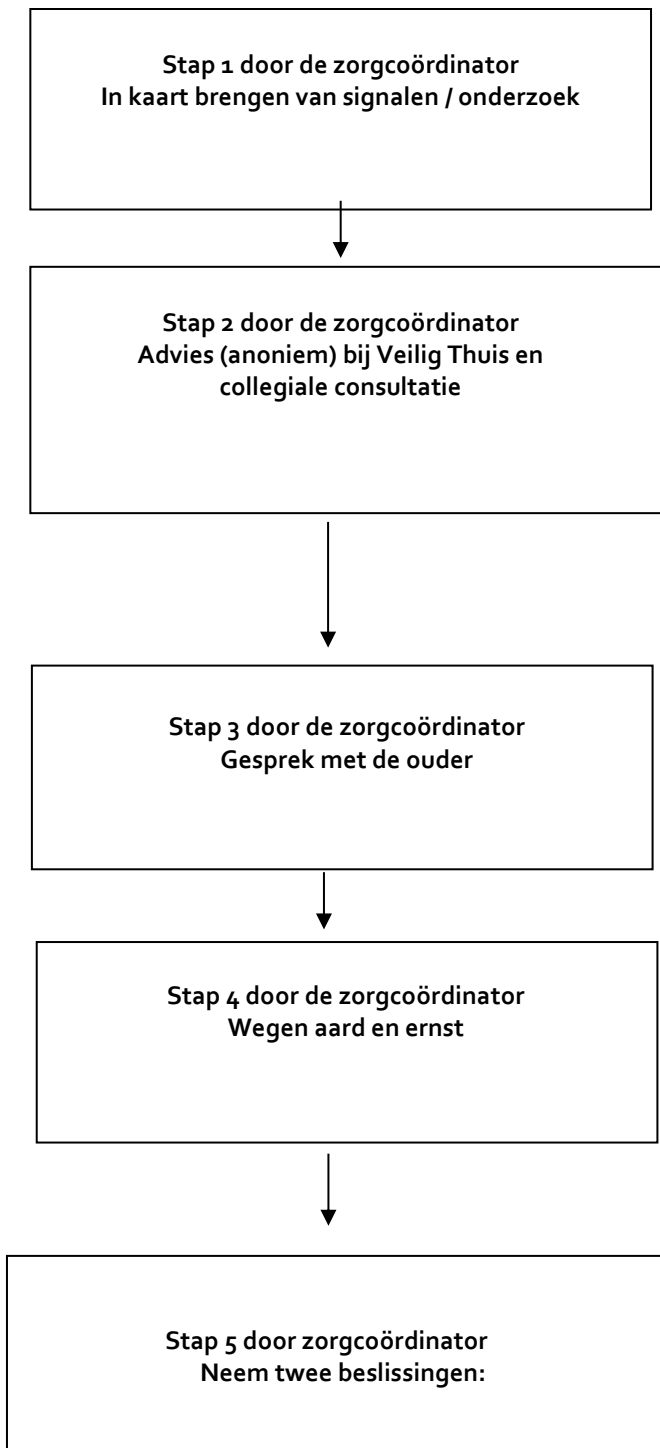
Stap 1 door de zorgcoördinator
In kaart brengen van signalen / onderzoek

Stap 2 door de zorgcoördinator
Advies (anoniem) bij Veilig Thuis en collegiale consultatie

Stap 3 door de zorgcoördinator
Gesprek met de ouder

Stap 4 door de zorgcoördinator
Wegen aard en ernst

Stap 5 door zorgcoördinator
Neem twee beslissingen: